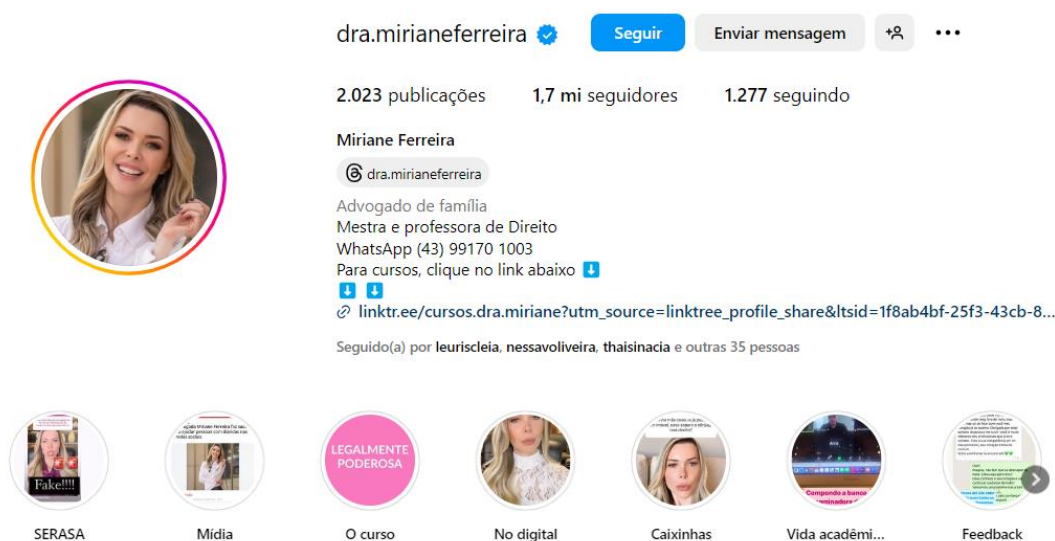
dra.mirianeferreira

Seguir Enviar mensagem

2.023 publicações 1,7 mi seguidores 1.277 seguindo

Miriane Ferreira

dra.mirianeferreira

Advogado de família
Mestra e professora de Direito
WhatsApp (43) 99170 1003
Para cursos, clique no link abaixo ⬇️
⬇️ ⬇️
linktr.ee/cursos.dra.miriane?utm_source=linktree_profile_share&ltsid=1f8ab4bf-25f3-43cb-8...

Seguido(a) por leuriscleia, nessavoliveira, thaisinacia e outras 35 pessoas

Fake!!!!

LEGALMENTE PODEROSA

Compondo a banca examinadora

SERASA Mídia O curso No digital Caixinhas Vida acadêmi... Feedback